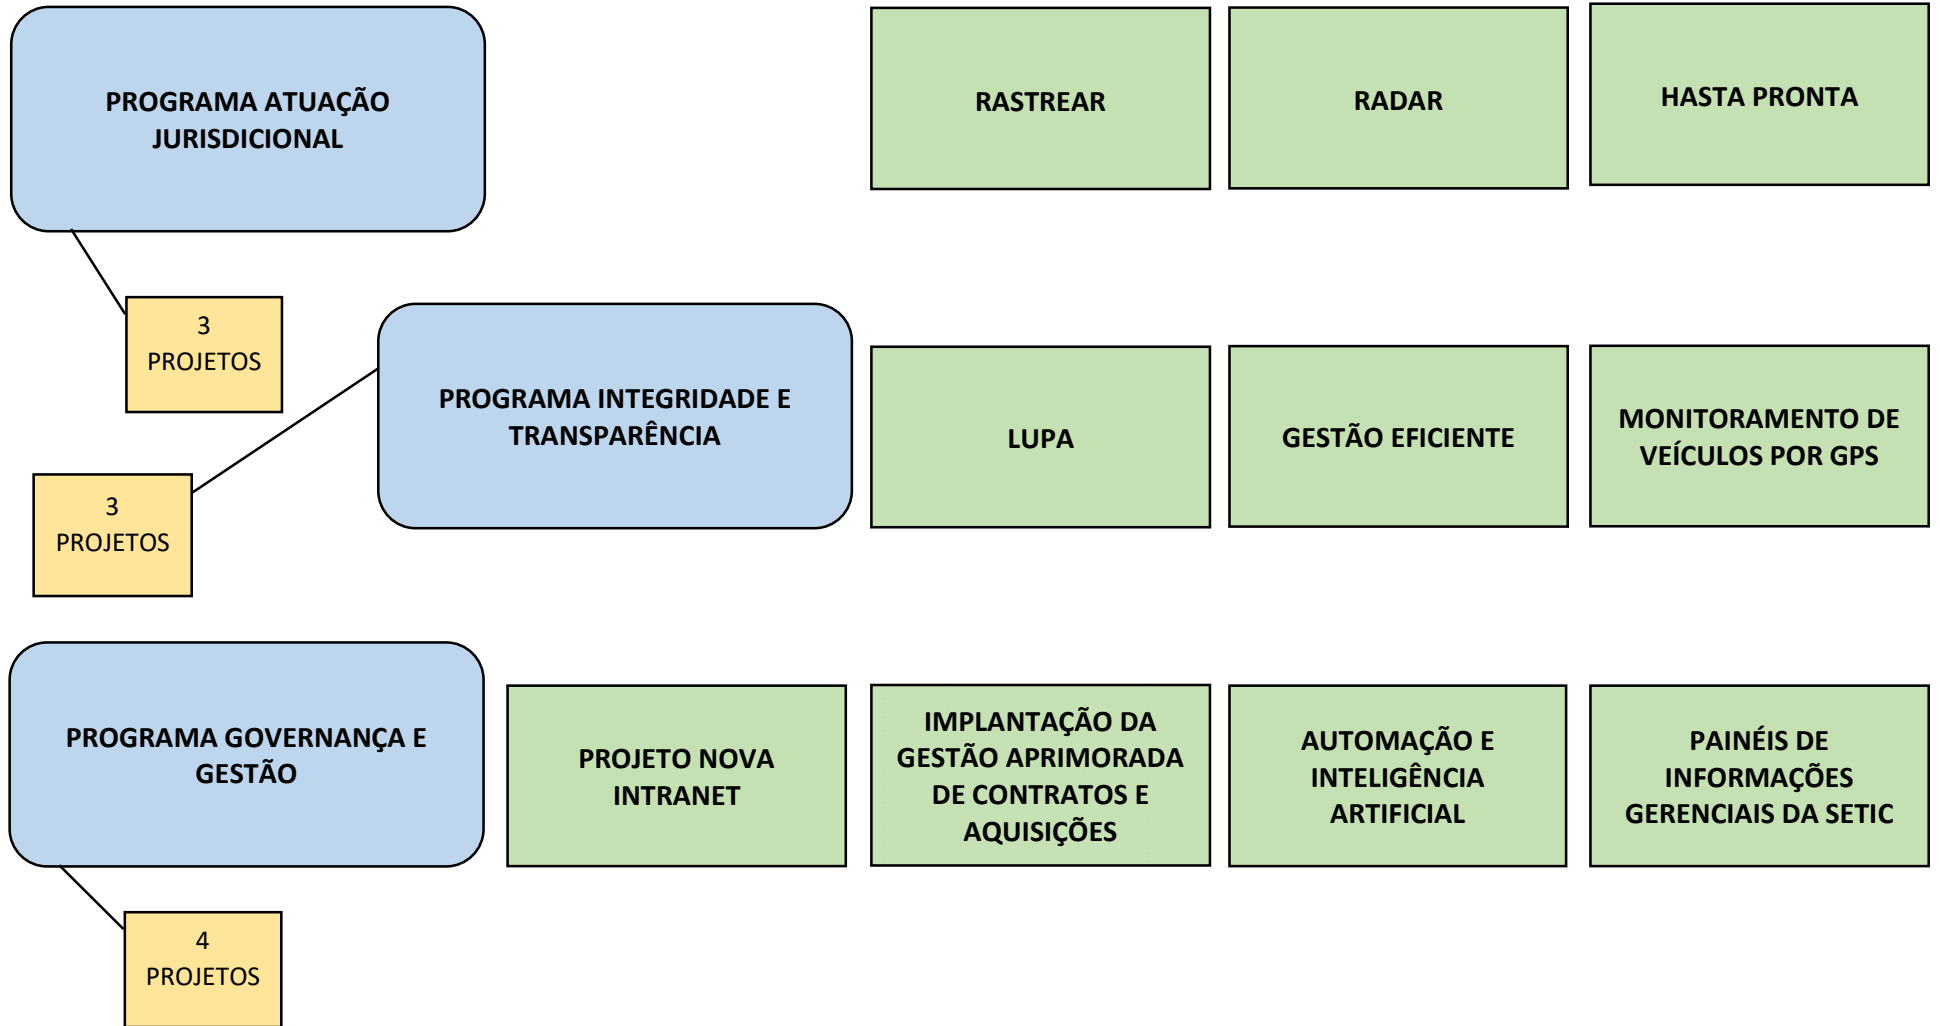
PROGRAMA ATUAÇÃO JURISDICIONAL

RASTREAR

RADAR

HASTA PRONTA

3 PROJETOS

PROGRAMA INTEGRIDADE E TRANSPARÊNCIA

LUPA

GESTÃO EFICIENTE

MONITORAMENTO DE VEÍCULOS POR GPS

3 PROJETOS

PROGRAMA GOVERNANÇA E GESTÃO

PROJETO NOVA INTRANET

IMPLANTAÇÃO DA GESTÃO APRIMORADA DE CONTRATOS E AQUISIÇÕES

AUTOMAÇÃO E INTELIGÊNCIA ARTIFICIAL

PAINÉIS DE INFORMAÇÕES GERENCIAIS DA SETIC

4 PROJETOS